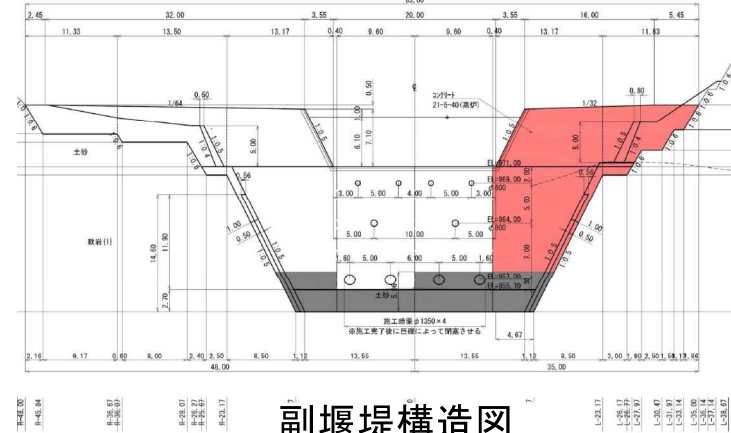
83.00
2.45 32.00 3.55 20.00 3.55 16.00 5.45
11.33 13.50 13.17 0.40 9.60 9.60 0.40 13.17 11.63
0.60
1/64
0.50
コンクリート
21-5-40(高炉)
1/32
0.80
1:0.6
1:0.4
1:0.6
1:0.5
5.00
8.10 7.10
1:0.5
1:0.6
5.00
1:0.6
1:0.4
1:0.6
土砂
1:0.4
0.56
EL=971.00
EL=969.00
0.56
3.00 5.00 4.00 5.00 3.00
1.00
0.50
5.00
EL=964.00
1.00
0.50
軟岩(I)
14.60 11.90
5.00 10.00 5.00
1:0.5
7.00
1:0.5
1.60 5.00 6.00 5.00 1.60
EL=957.00
EL=955.70
2.70
土砂
施工時排水管φ1350×4
※施工完了後に巨礫によって閉塞させる
4.67
3.16 9.17 0.60 8.00 2.40 3.50 8.50 1.12 13.55 13.55 1.12 8.50 2.00 1.80 2.50 1.60 3.13 86
48.00 35.00
R-48.00 R-45.84 R-36.67 R-36.07 R-29.07 R-26.27 R-25.67 R-23.17
副堰堤構造図
L-23.17 L-26.17 L-26.97 L-27.97 L-30.47 L-31.97 L-33.14 L-35.00 L-36.14 L-37.14 L-38.67